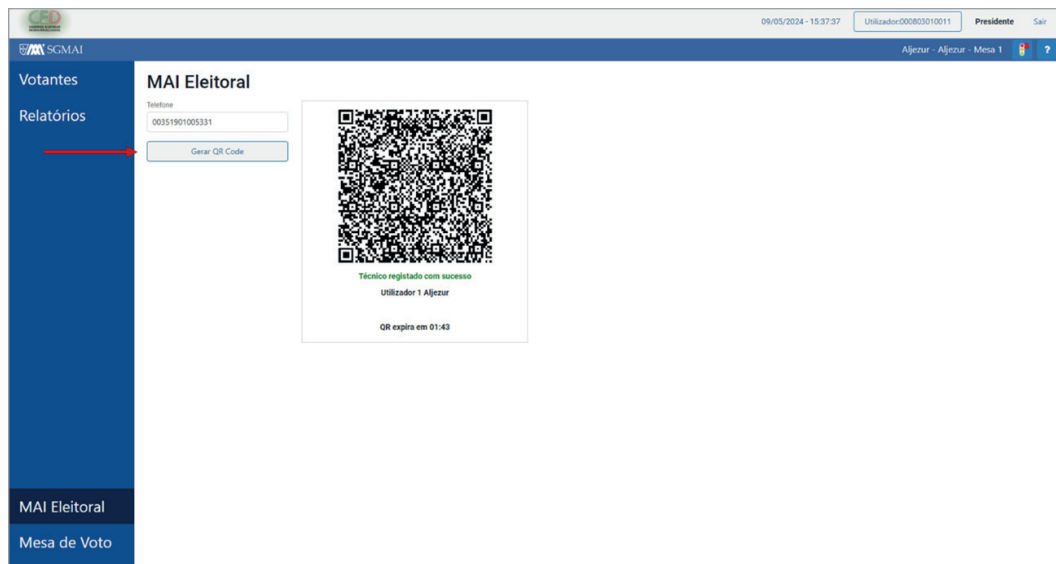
CED

09/05/2024 - 15:37:37 Utilizador:000803010011 Presidente Sair

SGMAI

Aljezur - Aljezur - Mesa 1 ?

Votantes

Relatórios

MAI Eleitoral

Telefone

00351901005331

Gerar QR Code

Técnico registado com sucesso

Utilizador 1 Aljezur

QR expira em 01:43

MAI Eleitoral

Mesa de Voto